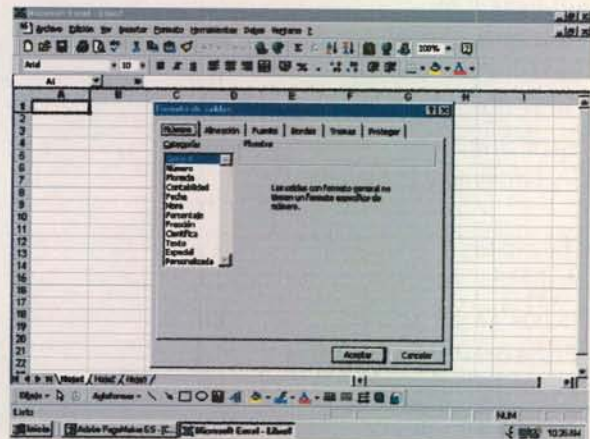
Microsoft Excel - Libro1

Archivo Edición Ver Insertar Formato Herramientas Datos Ventana ?

100%

Arial 10

A1

A B C D E F G H I

1 2 3 4 5 6 7 8 9 10 11 12 13 14 15 16 17 18 19 20 21 22

Formato de celdas

Número | Alineación | Fuente | Bordes | Tramas | Proteger

Categoría:

General
Número
Moneda
Contabilidad
Fecha
Hora
Porcentaje
Fracción
Científica
Texto
Especial
Personalizada

Muestra

Las celdas con formato general no tienen un formato específico de número.

Aceptar Cancelar

Hoja1 / Hoja2 / Hoja3 /

Dibujo Autoformas

Listo NUM

Inicio Adobe PageMaker 6.5 - [C... Microsoft Excel - Libro1 10:35 AM